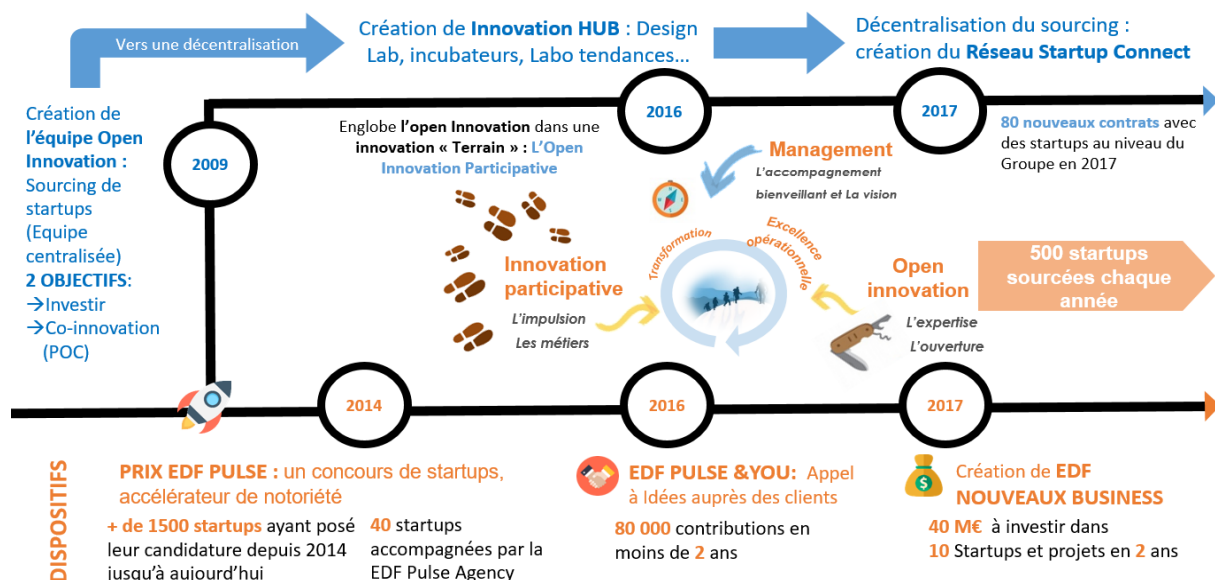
Vers une décentralisation

Création de Innovation HUB : Design Lab, incubateurs, Labo tendances...

Décentralisation du sourcing : création du Réseau Startup Connect

Création de l'équipe Open Innovation : Sourcing de startups (Equipe centralisée)
2 OBJECTIFS:
→Investir
→Co-innovation (POC)

2009

2016

2017

80 nouveaux contrats avec des startups au niveau du Groupe en 2017

Englobe l'open Innovation dans une innovation « Terrain » : L'Open Innovation Participative

Management
L'accompagnement bienveillant et La vision

Excellence opérationnelle

Transformation

Innovation participative
L'impulsion
Les métiers

Open innovation
L'expertise
L'ouverture

500 startups sourcées chaque année

2014

2016

2017

DISPOSITIFS

PRIX EDF PULSE : un concours de startups, accélérateur de notoriété

+ de 1500 startups ayant posé leur candidature depuis 2014 jusqu'à aujourd'hui

40 startups accompagnées par la EDF Pulse Agency

EDF PULSE &YOU: Appel à Idées auprès des clients

80 000 contributions en moins de 2 ans

Création de EDF NOUVEAUX BUSINESS

40 M€ à investir dans
10 Startups et projets en 2 ans